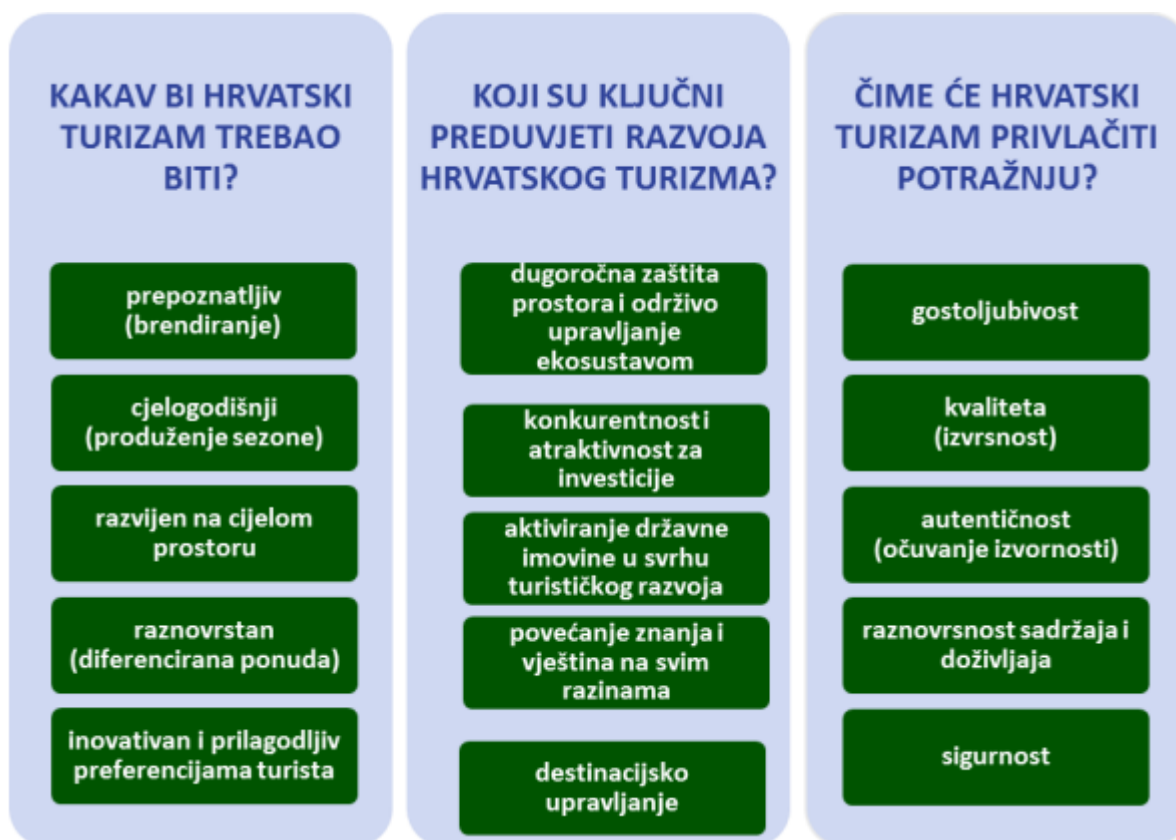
KAKAV BI HRVATSKI TURIZAM TREBAO BITI?

prepoznatljiv (brendiranje)

cjelogodišnji (produženje sezone)

razvijen na cijelom prostoru

raznovrstan (diferencirana ponuda)

inovativan i prilagodljiv preferencijama turista

KOJI SU KLJUČNI PREDUVJETI RAZVOJA HRVATSKOG TURIZMA?

dugoročna zaštita prostora i održivo upravljanje ekosustavom

konkurentnost i atraktivnost za investicije

aktiviranje državne imovine u svrhu turističkog razvoja

povećanje znanja i vještina na svim razinama

destinacijsko upravljanje

ČIME ĆE HRVATSKI TURIZAM PRIVLAČITI POTRAŽNJU?

gostoljubivost

kvaliteta (izvrsnost)

autentičnost (očuvanje izvornosti)

raznovrsnost sadržaja i doživljaja

sigurnost